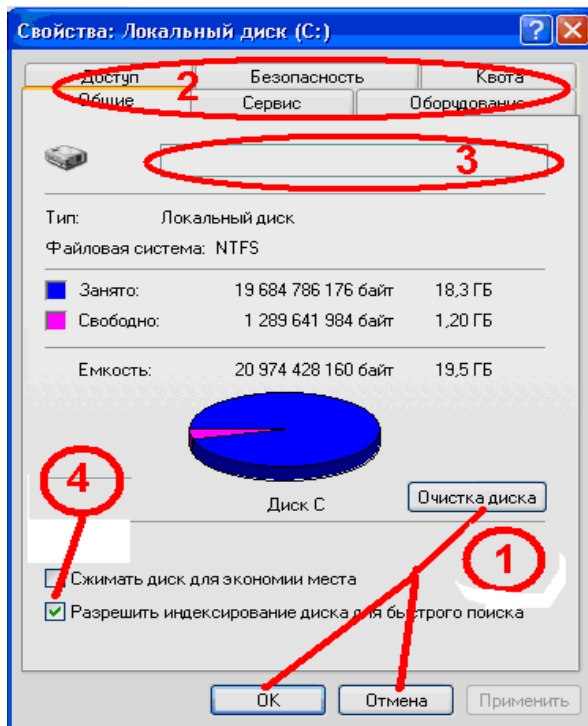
Свойства: Локальный диск (C:)

Доступ
Безопасность
Квота
Общие
Сервис
Оборудование

2

3

Тип: Локальный диск
Файловая система: NTFS

| | | | |
|---|---|---|---|
| | Занято: | 19 684 786 176 байт | 18,3 ГБ |
| | Свободно: | 1 289 641 984 байт | 1,20 ГБ |
| | Емкость: | 20 974 428 160 байт | 19,5 ГБ |

4

Диск C

Очистка диска

1

Сжимать диск для экономии места
Разрешить индексирование диска для быстрого поиска

OK
Отмена
Применить